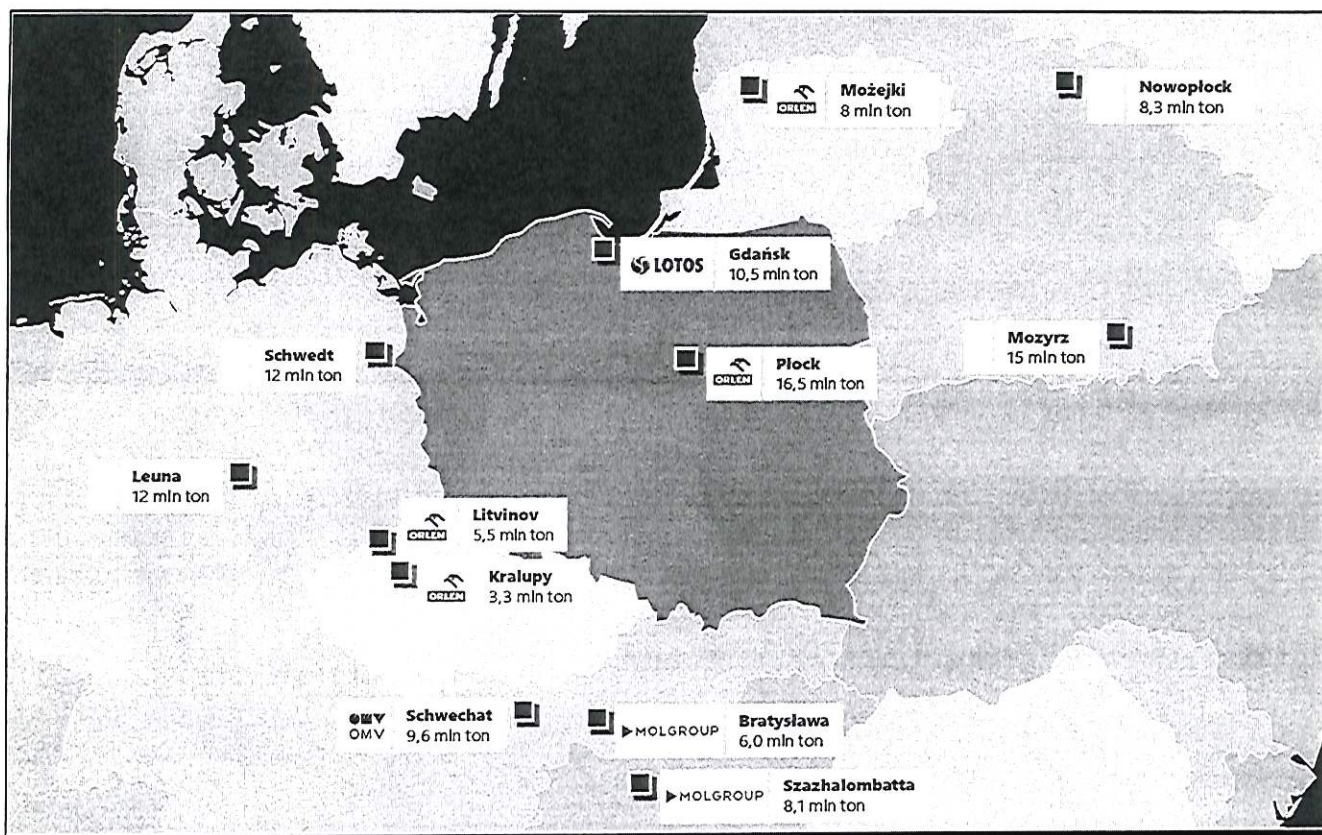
ORLEN
Możejki
8 mln ton

Nowopłock
8,3 mln ton

LOTOS
Gdańsk
10,5 mln ton

Schwedt
12 mln ton

ORLEN
Płock
16,5 mln ton

Mozyrz
15 mln ton

Leuna
12 mln ton

ORLEN
Litvinov
5,5 mln ton

ORLEN
Kralupy
3,3 mln ton

OMV
Schwechat
9,6 mln ton

MOLGROUP
Bratysława
6,0 mln ton

MOLGROUP
Szazhalombatta
8,1 mln ton